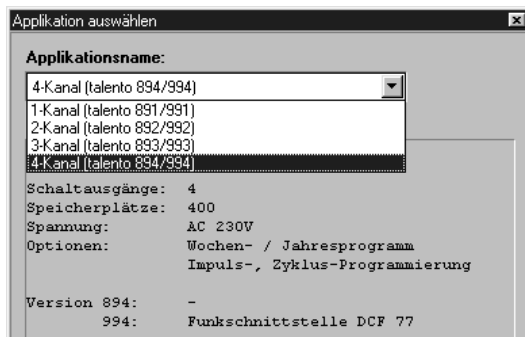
Applikation auswählen

Applikationsname:

4-Kanal (talento 894/994)

1-Kanal (talento 891/991)
2-Kanal (talento 892/992)
3-Kanal (talento 893/993)
4-Kanal (talento 894/994)

| | |
|---|---|
| Schaltausgänge: | 4 |
| Speicherplätze: | 400 |
| Spannung: | AC 230V |
| Optionen: | Wochen- / Jahresprogramm |
| | Impuls-, Zyklus-Programmierung |

| | |
|---|---|
| Version 894: | - |
| 994: | Funkschnittstelle DCF 77 |